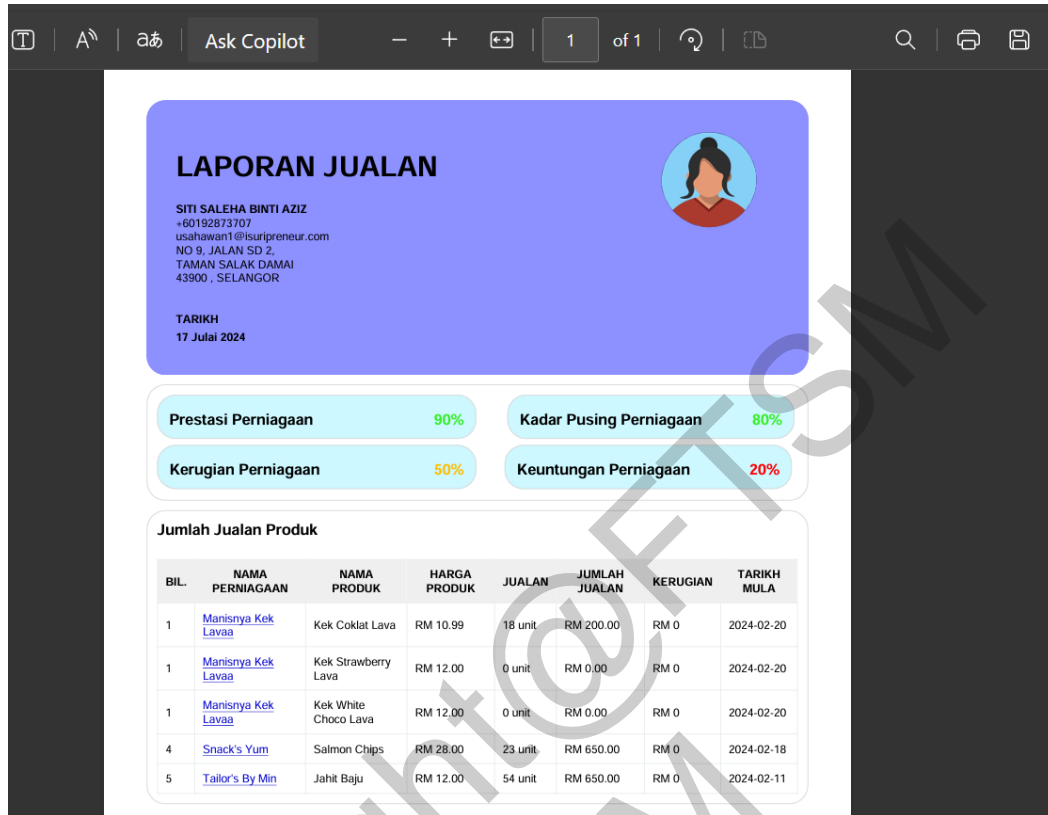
Ask Copilot

1

of 1

LAPORAN JUALAN

SITI SALEHA BINTI AZIZ
+60192873707
usahawan1@isuripreneur.com
NO 9, JALAN SD 2,
TAMAN SALAK DAMAI
43900 , SELANGOR

TARIKH
17 Julai 2024

Prestasi Perniagaan 90%

Kadar Pusing Perniagaan 80%

Kerugian Perniagaan 50%

Keuntungan Perniagaan 20%

Jumlah Jualan Produk

| BIL. | NAMA PERNIAGAAN | NAMA PRODUK | HARGA PRODUK | JUALAN | JUMLAH JUALAN | KERUGIAN | TARIKH MULA |
|---|---|---|---|---|---|---|---|
| 1 | Manisnya Kek Lavaa | Kek Coklat Lava | RM 10.99 | 18 unit | RM 200.00 | RM 0 | 2024-02-20 |
| 1 | Manisnya Kek Lavaa | Kek Strawberry Lava | RM 12.00 | 0 unit | RM 0.00 | RM 0 | 2024-02-20 |
| 1 | Manisnya Kek Lavaa | Kek White Choco Lava | RM 12.00 | 0 unit | RM 0.00 | RM 0 | 2024-02-20 |
| 4 | Snack's Yum | Salmon Chips | RM 28.00 | 23 unit | RM 650.00 | RM 0 | 2024-02-18 |
| 5 | Tailor's By Min | Jahit Baju | RM 12.00 | 54 unit | RM 650.00 | RM 0 | 2024-02-11 |

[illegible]nt@FTSM